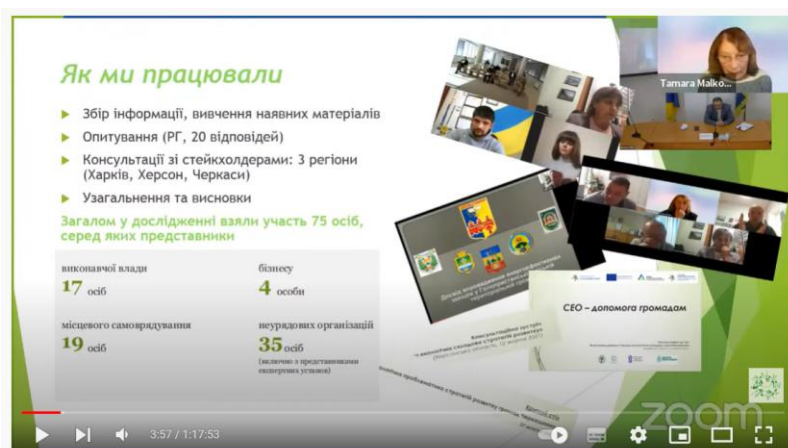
Як ми працювали

Збір інформації, вивчення наявних матеріалів

Опитування (РГ, 20 відповідей)

Консультації зі стейкхолдерами: 3 регіони (Харків, Херсон, Черкаси)

Узагальнення та висновки

Загалом у дослідженні взяли участь 75 осіб, серед яких представники

виконавчої влади
17 осіб

бізнесу
4 особи

місцевого самоврядування
19 осіб

неурядових організацій
35 осіб
(включно з представниками експертних установ)

Tamara Malko

СЕО – допомога громадам

zoom

3:57 / 1:17:53